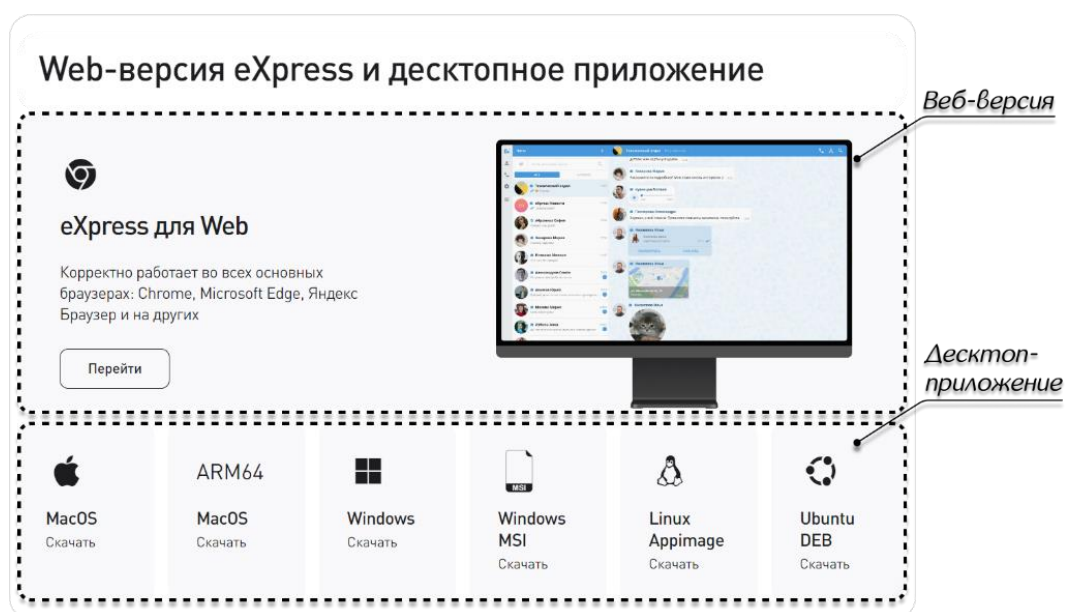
Web-версия eXpress и десктопное приложение

Веб-версия

eXpress для Web

Корректно работает во всех основных браузерах: Chrome, Microsoft Edge, Яндекс Браузер и на других

Перейти

Десктоп-приложение

MacOS
Скачать

ARM64
MacOS
Скачать

Windows
Скачать

MSI
Windows MSI
Скачать

Linux Appimage
Скачать

Ubuntu DEB
Скачать